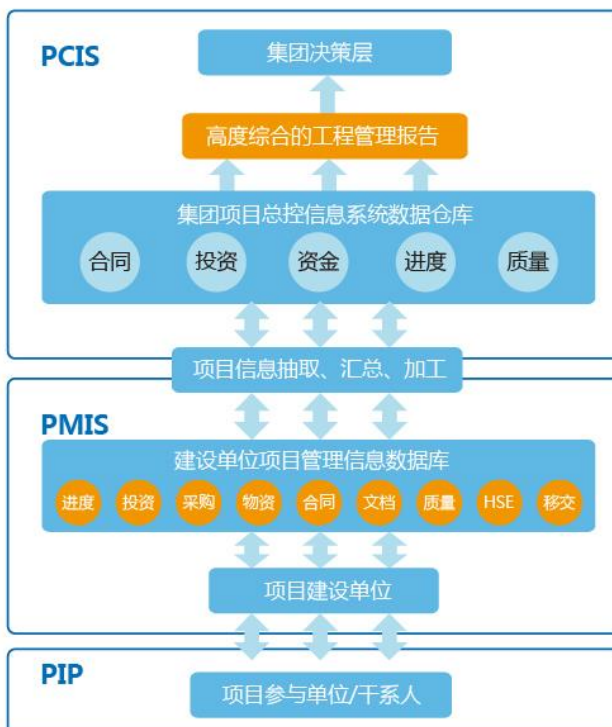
PCIS

集团决策层

高度综合的工程管理报告

集团项目总控信息系统数据仓库

合同 投资 资金 进度 质量

项目信息抽取、汇总、加工

PMIS

建设单位项目管理信息数据库

进度 投资 采购 物资 合同 文档 质量 HSE 移交

项目建设单位

PIP

项目参与单位/干系人